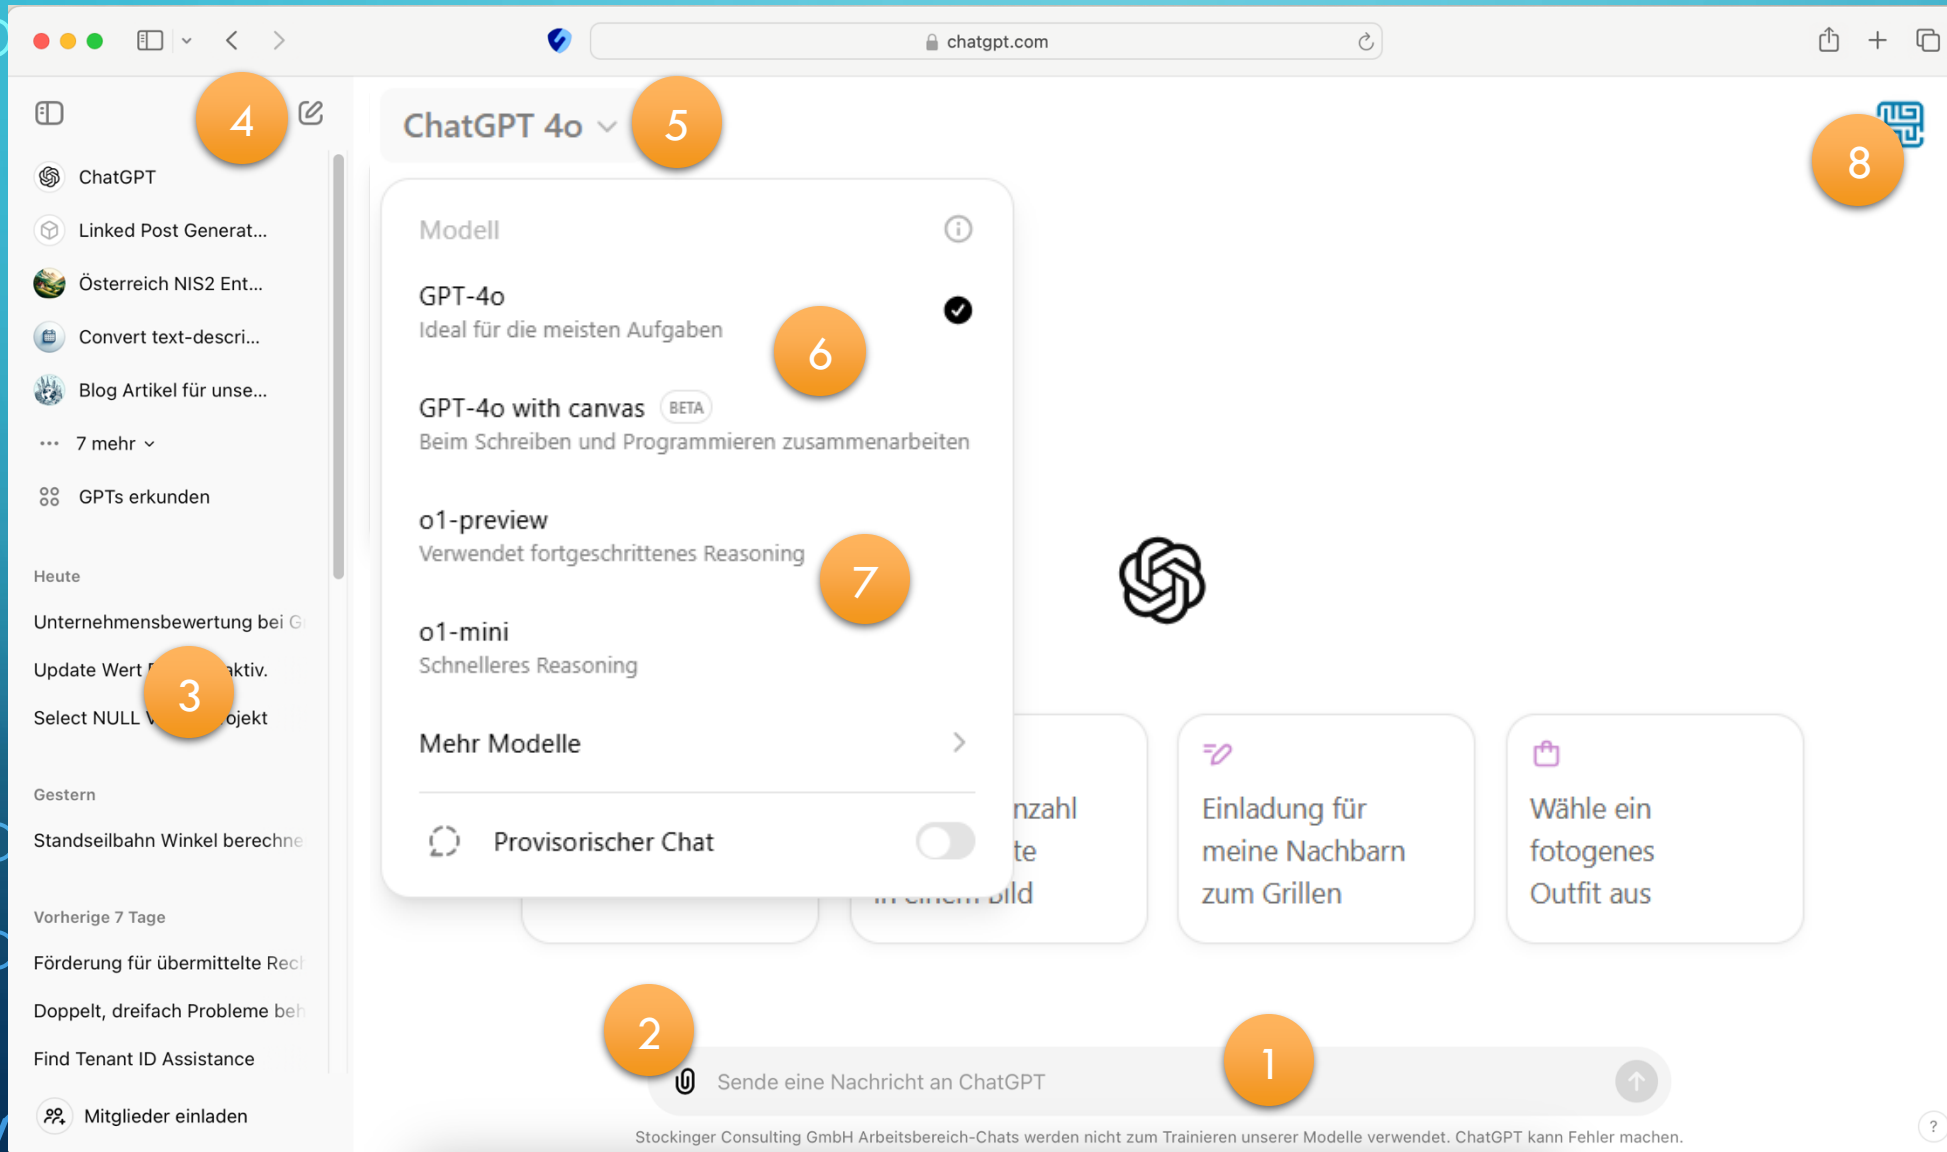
chatgpt.com

4

ChatGPT

Linked Post Generat...

Österreich NIS2 Ent...

Convert text-descri...

Blog Artikel für unse...

7 mehr

GPTs erkunden

Heute

Unternehmensbewertung bei G

Update Wert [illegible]aktiv.

3

Select NULL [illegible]ojekt

Gestern

Standseilbahn Winkel berechne

Vorherige 7 Tage

Förderung für übermittelte Rec

Doppelt, dreifach Probleme be

Find Tenant ID Assistance

Mitglieder einladen

ChatGPT 4o

5

8

Modell

GPT-4o
Ideal für die meisten Aufgaben

6

GPT-4o with canvas BETA
Beim Schreiben und Programmieren zusammenarbeiten

o1-preview
Verwendet fortgeschrittenes Reasoning

7

o1-mini
Schnelleres Reasoning

Mehr Modelle

Provisorischer Chat

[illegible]nzahl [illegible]te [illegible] Bild

Einladung für meine Nachbarn zum Grillen

Wähle ein fotogenes Outfit aus

2

1

Sende eine Nachricht an ChatGPT

Stockinger Consulting GmbH Arbeitsbereich-Chats werden nicht zum Trainieren unserer Modelle verwendet. ChatGPT kann Fehler machen.

?